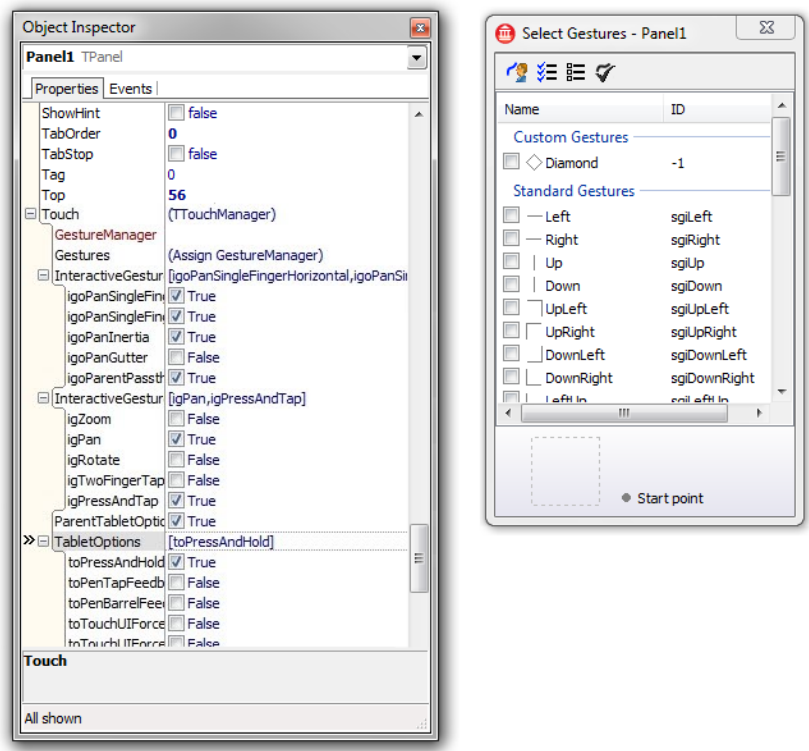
Object Inspector

Panel1 TPanel

Properties | Events

| | |
|---|---|
| ShowHint | false |
| TabOrder | 0 |
| TabStop | false |
| Tag | 0 |
| Top | 56 |
| Touch | (TTouchManager) |
| GestureManager | |
| Gestures | (Assign GestureManager) |
| InteractiveGestur | [igoPanSingleFingerHorizontal,igoPanSi |
| igoPanSingleFin | True |
| igoPanSingleFin | True |
| igoPanInertia | True |
| igoPanGutter | False |
| igoParentPassth | True |
| InteractiveGestur | [igPan,igPressAndTap] |
| igZoom | False |
| igPan | True |
| igRotate | False |
| igTwoFingerTap | False |
| igPressAndTap | True |
| ParentTabletOptic | True |
| TabletOptions | [toPressAndHold] |
| toPressAndHold | True |
| toPenTapFeedb | False |
| toPenBarrelFee | False |
| toTouchUIForce | False |
| toTouchUIForce | False |

Touch

All shown

Select Gestures - Panel1

| Name | ID |
|---|---|
| Custom Gestures | |
| Diamond | -1 |
| Standard Gestures | |
| Left | sgiLeft |
| Right | sgiRight |
| Up | sgiUp |
| Down | sgiDown |
| UpLeft | sgiUpLeft |
| UpRight | sgiUpRight |
| DownLeft | sgiDownLeft |
| DownRight | sgiDownRight |
| LeftUp | sgiLeftUp |

Start point